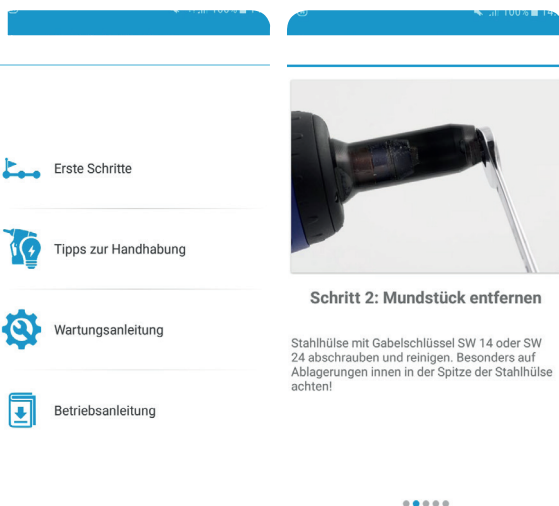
Erste Schritte

Tipps zur Handhabung

Wartungsanleitung

Betriebsanleitung

100%

Schritt 2: Mundstück entfernen

Stahlhülse mit Gabelschlüssel SW 14 oder SW 24 abschrauben und reinigen. Besonders auf Ablagerungen innen in der Spitze der Stahlhülse achten!